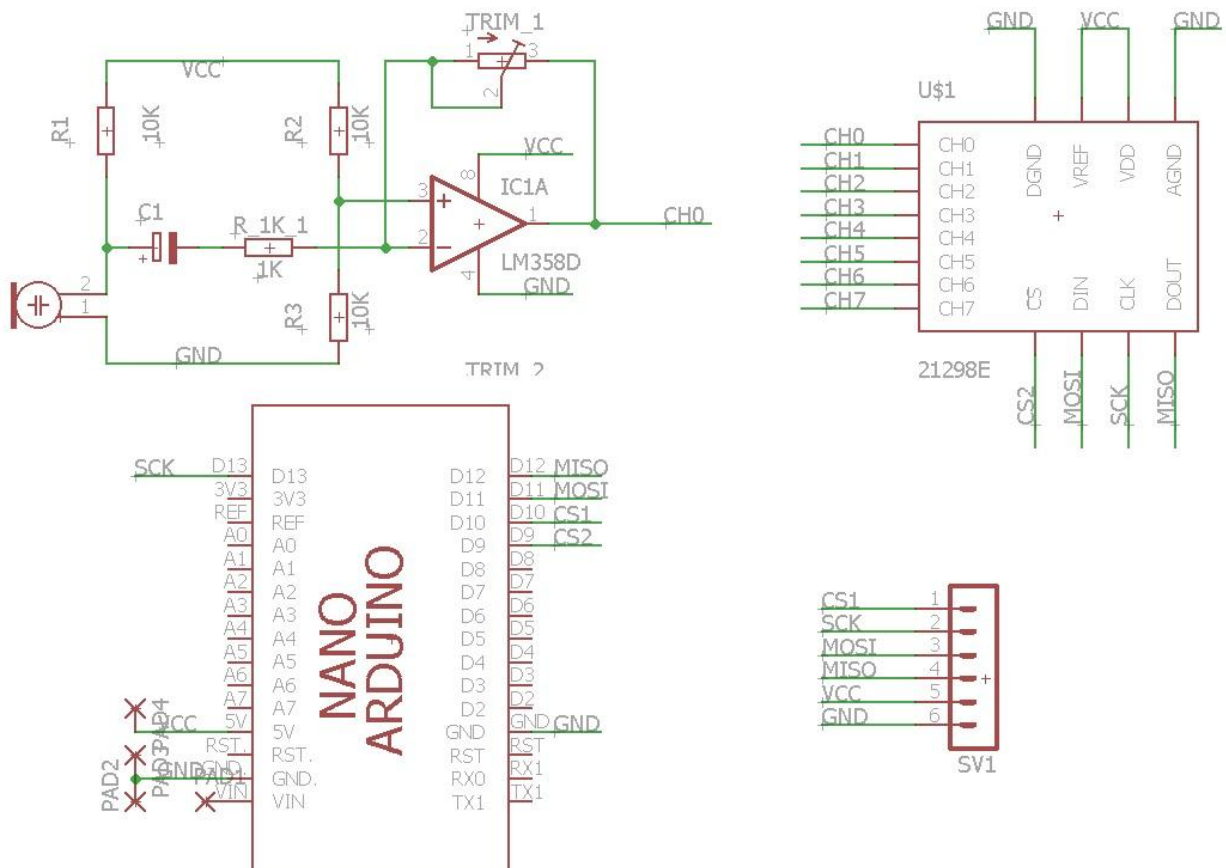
TRIM_1
1 3
2
VCC
R1
10K
R2
10K
C1
R_1K_1
1K
R3
10K
2
1
GND
3
2
8
4
1
VCC
IC1A
LM358D
GND
CH0
TRIM_2

GND VCC GND
U$1
CH0
CH1
CH2
CH3
CH4
CH5
CH6
CH7
CH0
CH1
CH2
CH3
CH4
CH5
CH6
CH7
DGND
VREF
VDD
AGND
CS
DIN
CLK
DOUT
21298E
CS2
MOSI
SCK
MISO

SCK
D13 D13
3V3 3V3
REF REF
A0 A0
A1 A1
A2 A2
A3 A3
A4 A4
A5 A5
A6 A6
A7 A7
5V 5V
RST. RST.
GND. GND.
VIN VIN
VCC
GND
PAD4
PAD3
PAD2
PAD1
NANO
ARDUINO
D12 D12 MISO
D11 D11 MOSI
D10 D10 CS1
D9 D9 CS2
D8 D8
D7 D7
D6 D6
D5 D5
D4 D4
D3 D3
D2 D2
GND GND GND
RST RST
RX0 RX1
TX1 TX1

CS1 1
SCK 2
MOSI 3
MISO 4
VCC 5
GND 6
SV1